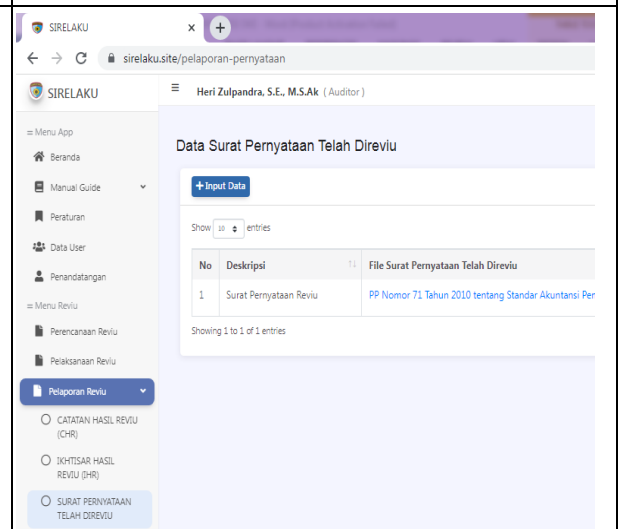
SIRELAKU

sirelaku.site/pelaporan-pernyataan

SIRELAKU

Heri Zulpandra, S.E., M.S.Ak (Auditor)

= Menu App

Beranda

Manual Guide

Peraturan

Data User

Penandatangan

= Menu Reviu

Perencanaan Reviu

Pelaksanaan Reviu

Pelaporan Reviu

CATATAN HASIL REVIU (CHR)

IKHTISAR HASIL REVIU (IHR)

SURAT PERNYATAAN TELAH DIREVIU

Data Surat Pernyataan Telah Direviu

+ Input Data

Show 10 entries

| No | Deskripsi | File Surat Pernyataan Telah Direviu |
|---|---|---|
| 1 | Surat Pernyataan Reviu | PP Nomor 71 Tahun 2010 tentang Standar Akuntansi Per |

Showing 1 to 1 of 1 entries